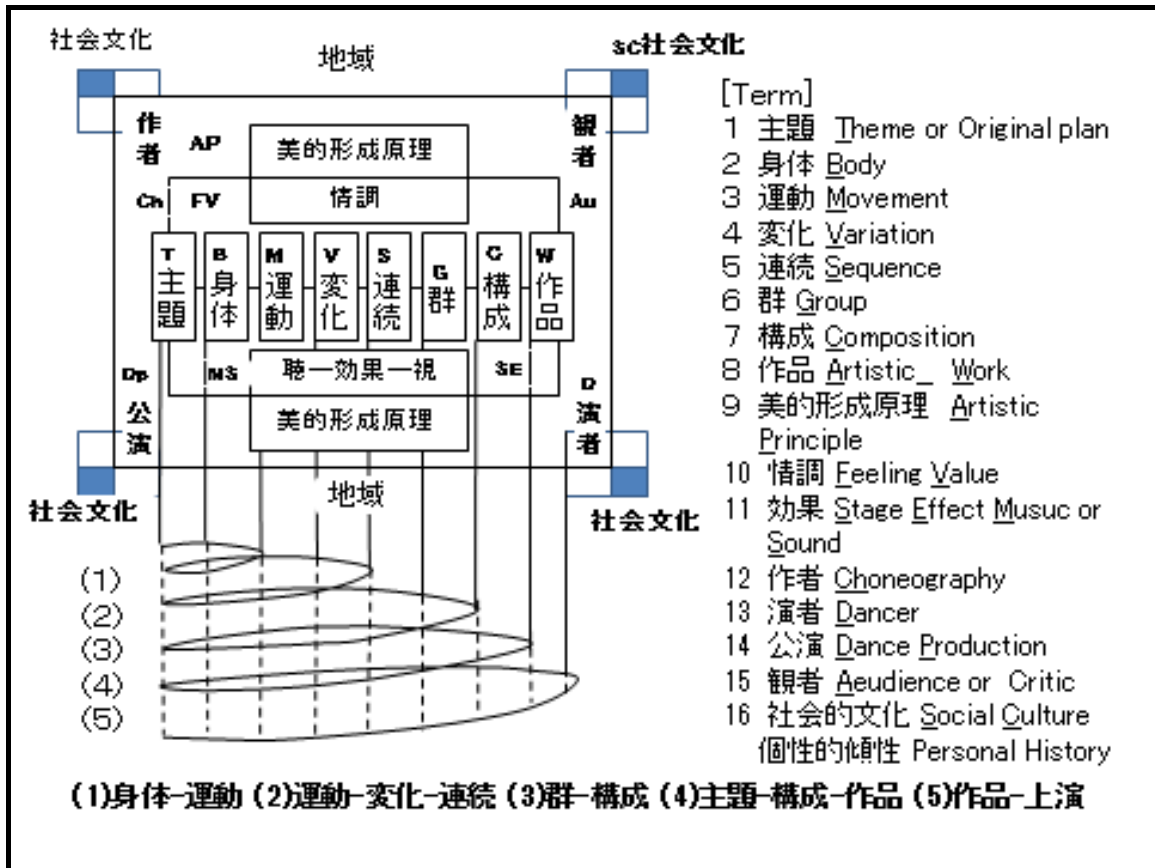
社会文化

地域

sc社会文化

作者

AP

美的形成原理

観者

Ch

FV

情調

Au

T 主題

B 身体

M 運動

V 変化

S 連続

G 群

C 構成

W 作品

Dp

MS

聴ー効果ー視

SE

D

公演

美的形成原理

演者

社会文化

地域

社会文化

(1)
(2)
(3)
(4)
(5)

[Term]
1 主題 Theme or Original plan
2 身体 Body
3 運動 Movement
4 変化 Variation
5 連続 Sequence
6 群 Group
7 構成 Composition
8 作品 Artistic_ Work
9 美的形成原理 Artistic Principle
10 情調 Feeling Value
11 効果 Stage Effect Musuc or Sound
12 作者 Choneography
13 演者 Dancer
14 公演 Dance Production
15 観者 Aeudience or Critic
16 社会的文化 Social Culture
個性的傾性 Personal History

(1)身体ー運動 (2)運動ー変化ー連続 (3)群ー構成 (4)主題ー構成ー作品 (5)作品ー上演